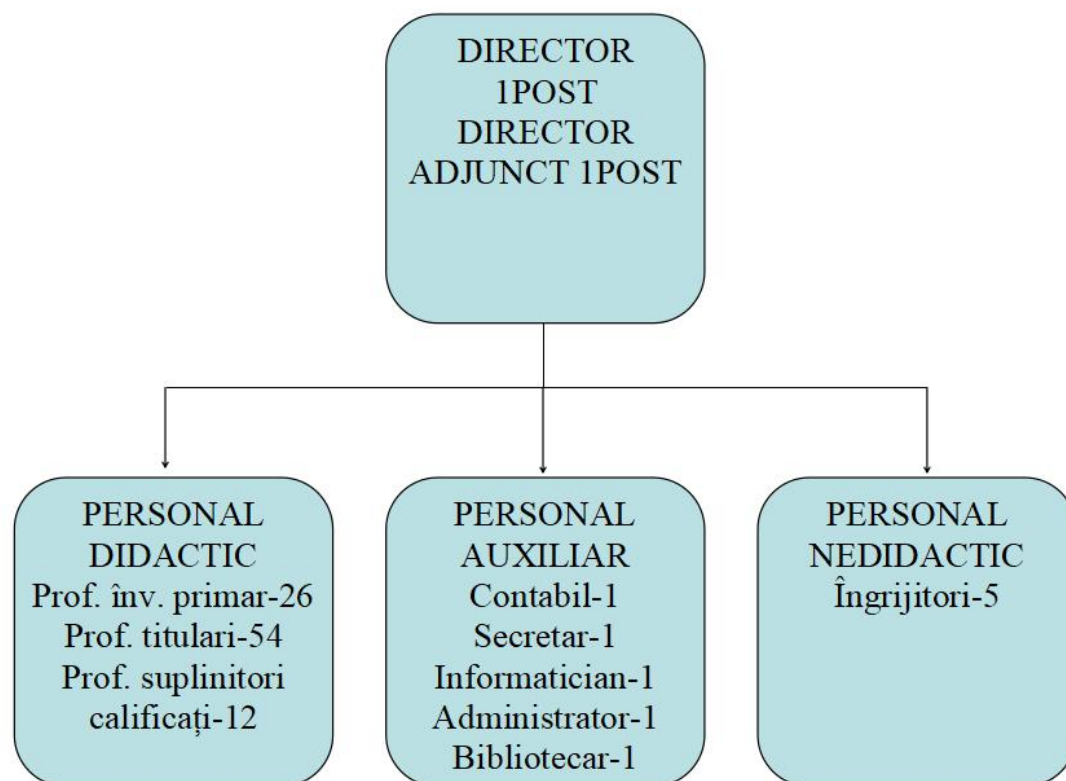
DIRECTOR
1POST
DIRECTOR
ADJUNCT 1POST

PERSONAL
DIDACTIC
Prof. înv. primar-26
Prof. titulari-54
Prof. suplinitori
calificați-12

PERSONAL
AUXILIAR
Contabil-1
Secretar-1
Informatician-1
Administrator-1
Bibliotecar-1

PERSONAL
NEDIDACTIC
Îngrijitori-5